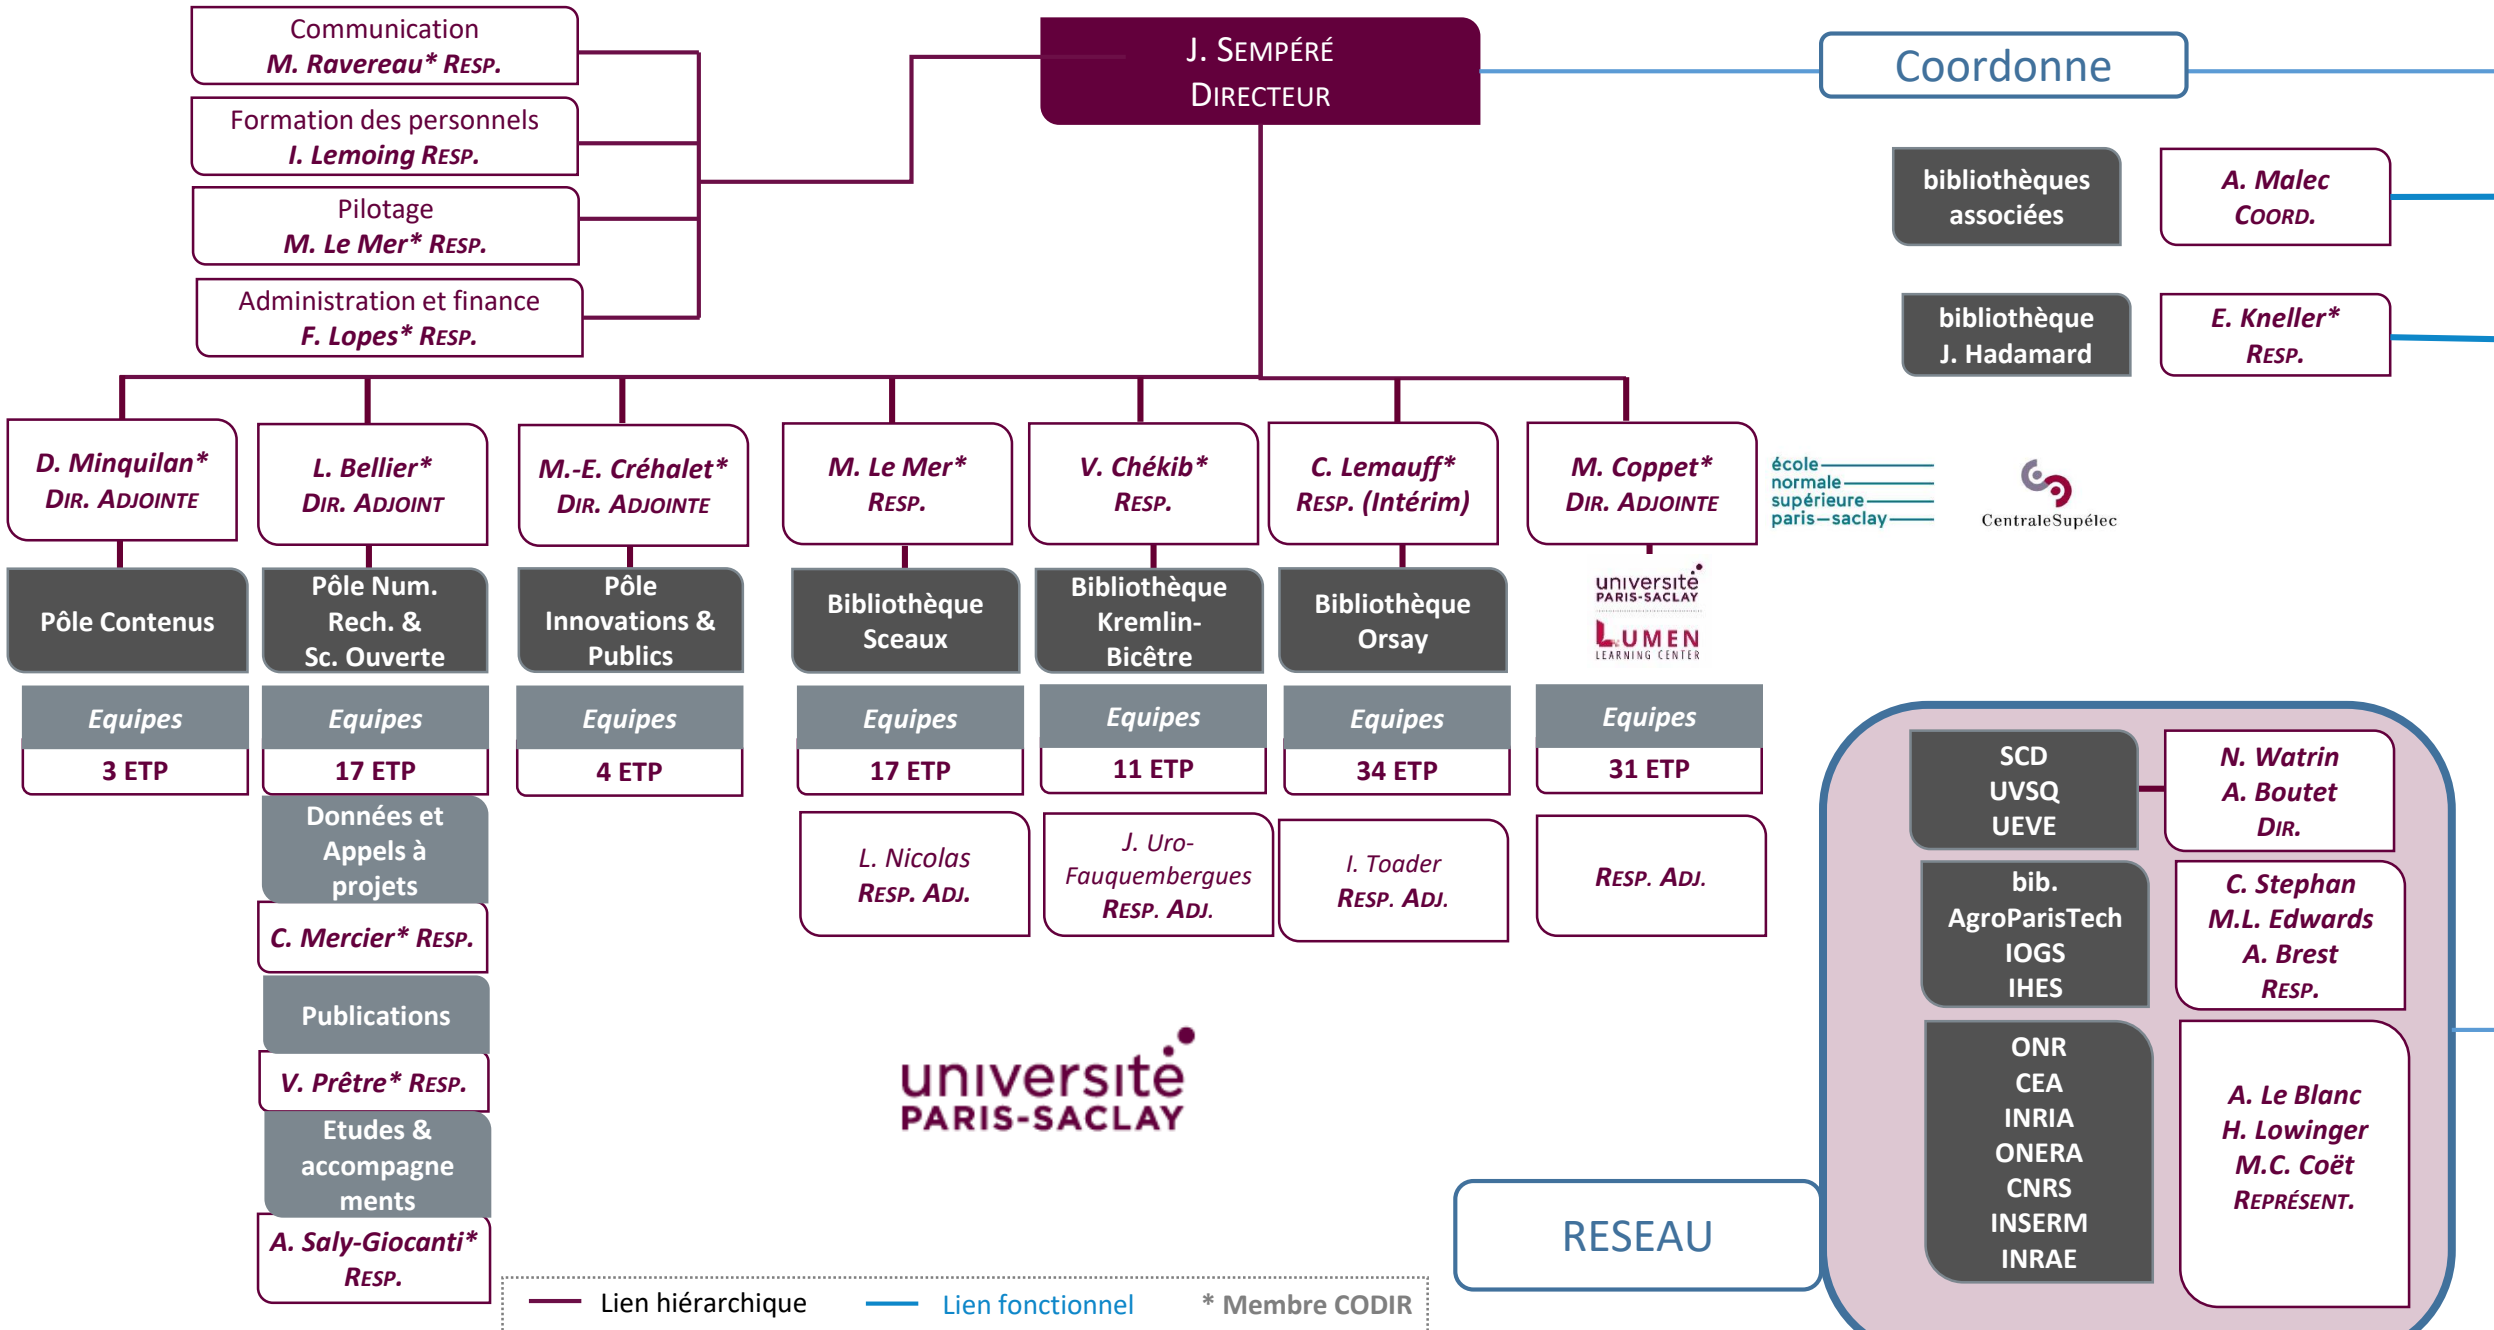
Communication
M. Ravereau* Resp.

Formation des personnels
I. Lemoing Resp.

Pilotage
M. Le Mer* Resp.

Administration et finance
F. Lopes* Resp.

J. Sempéré
Directeur

Coordonne

bibliothèques associées

A. Malec
Coord.

bibliothèque J. Hadamard

E. Kneller*
Resp.

D. Minquilan*
Dir. Adjointe

Pôle Contenus

Equipes
3 ETP

L. Bellier*
Dir. Adjoint

Pôle Num. Rech. & Sc. Ouverte

Equipes
17 ETP

Données et Appels à projets

C. Mercier* Resp.

Publications

V. Prêtre* Resp.

Etudes & accompagnements

A. Saly-Giocanti*
Resp.

M.-E. Créhalet*
Dir. Adjointe

Pôle Innovations & Publics

Equipes
4 ETP

M. Le Mer*
Resp.

Bibliothèque Sceaux

Equipes
17 ETP

L. Nicolas
Resp. Adj.

V. Chékib*
Resp.

Bibliothèque Kremlin-Bicêtre

Equipes
11 ETP

J. Uro-Fauquembergues
Resp. Adj.

C. Lemauff*
Resp. (Intérim)

Bibliothèque Orsay

Equipes
34 ETP

I. Toader
Resp. Adj.

M. Coppet*
Dir. Adjointe

université PARIS-SACLAY
LUMEN LEARNING CENTER

Equipes
31 ETP

Resp. Adj.

école normale supérieure paris—saclay

CentraleSupélec

université PARIS-SACLAY

SCD
UVSQ
UEVE

N. Watrin
A. Boutet
Dir.

bib.
AgroParisTech
IOGS
IHES

C. Stephan
M.L. Edwards
A. Brest
Resp.

ONR
CEA
INRIA
ONERA
CNRS
INSERM
INRAE

A. Le Blanc
H. Lowinger
M.C. Coët
Représent.

RESEAU

Lien hiérarchique
Lien fonctionnel
* Membre CODIR